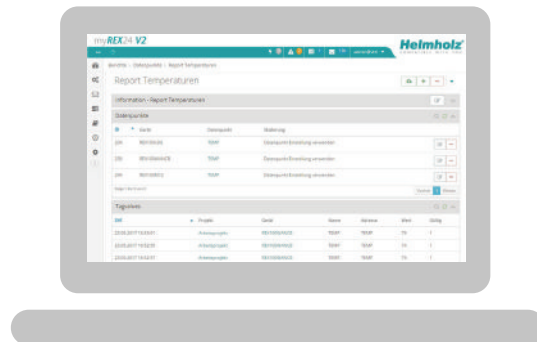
myREX24 V2

Helmholz

Berichte › Datenpunkte › Report Temperaturen

Report Temperaturen

Information - Report Temperaturen

Datenpunkte

| ID | Gerät | Datenpunkt | Bedingung |
|---|---|---|---|
| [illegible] | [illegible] | TEMP | Datenpunkt Einstellung verwenden |
| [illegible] | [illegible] | TEMP | Datenpunkt Einstellung verwenden |
| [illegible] | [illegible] | TEMP | Datenpunkt Einstellung verwenden |

Zurück 1 Weiter

Tageswerte

| Zeit | Projekt | Gerät | Name | Adresse | Wert | Gültig |
|---|---|---|---|---|---|---|
| 23.03.2017 16:53:01 | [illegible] | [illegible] | TEMP | TEMP | 19 | 1 |
| 23.03.2017 16:52:59 | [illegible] | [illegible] | TEMP | TEMP | 19 | 1 |
| 23.03.2017 16:52:57 | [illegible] | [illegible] | TEMP | TEMP | 19 | 1 |